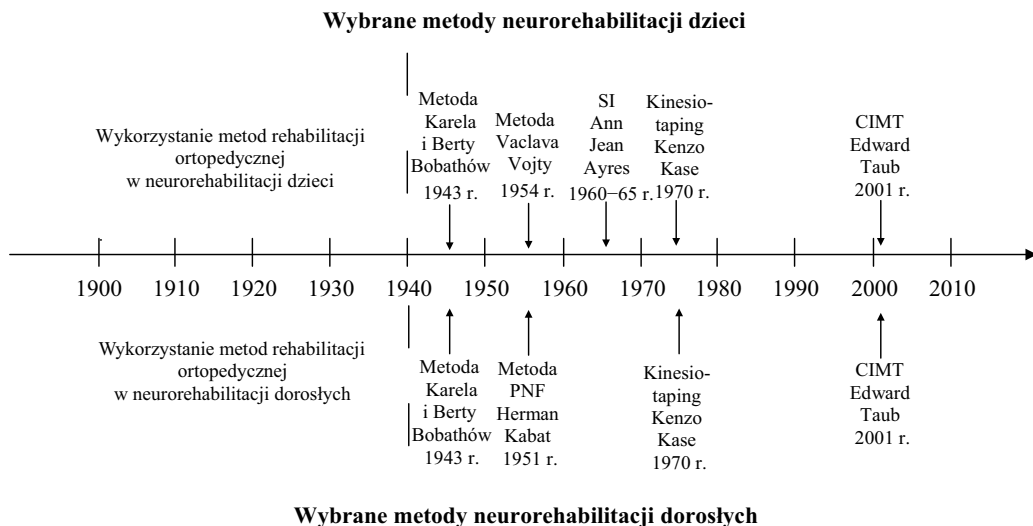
Wybrane metody neurorehabilitacji dzieci

Wykorzystanie metod rehabilitacji ortopedycznej w neurorehabilitacji dzieci

Metoda Karela i Berty Bobathów 1943 r.

Metoda Vaclava Vojty 1954 r.

SI Ann Jean Ayres 1960–65 r.

Kinesiotaping Kenzo Kase 1970 r.

CIMT Edward Taub 2001 r.

1900 1910 1920 1930 1940 1950 1960 1970 1980 1990 2000 2010

Wykorzystanie metod rehabilitacji ortopedycznej w neurorehabilitacji dorosłych

Metoda Karela i Berty Bobathów 1943 r.

Metoda PNF Herman Kabat 1951 r.

Kinesiotaping Kenzo Kase 1970 r.

CIMT Edward Taub 2001 r.

Wybrane metody neurorehabilitacji dorosłych